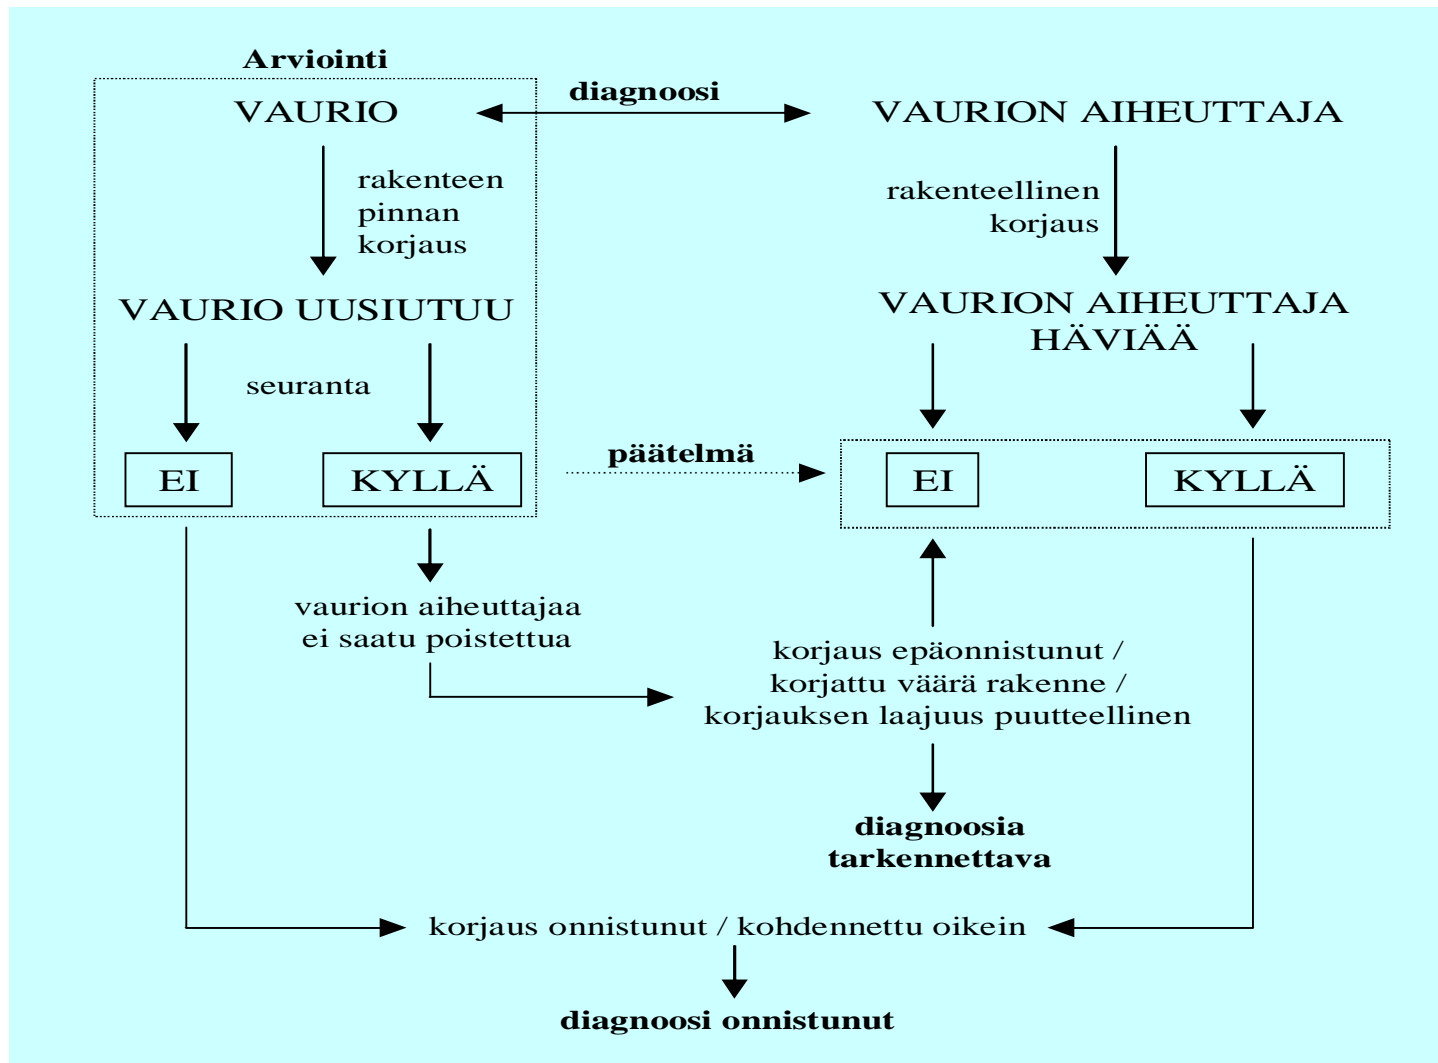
Arviointi

VAURIO

diagnoosi

VAURION AIHEUTTAJA

rakenteen pinnan korjaus

rakenteellinen korjaus

VAURIO UUSIUTUU

VAURION AIHEUTTAJA HÄVIÄÄ

seuranta

EI

KYLLÄ

päätelmä

EI

KYLLÄ

vaurion aiheuttajaa ei saatu poistettua

korjaus epäonnistunut / korjattu väärä rakenne / korjauksen laajuus puutteellinen

diagnoosia tarkennettava

korjaus onnistunut / kohdennettu oikein

diagnoosi onnistunut